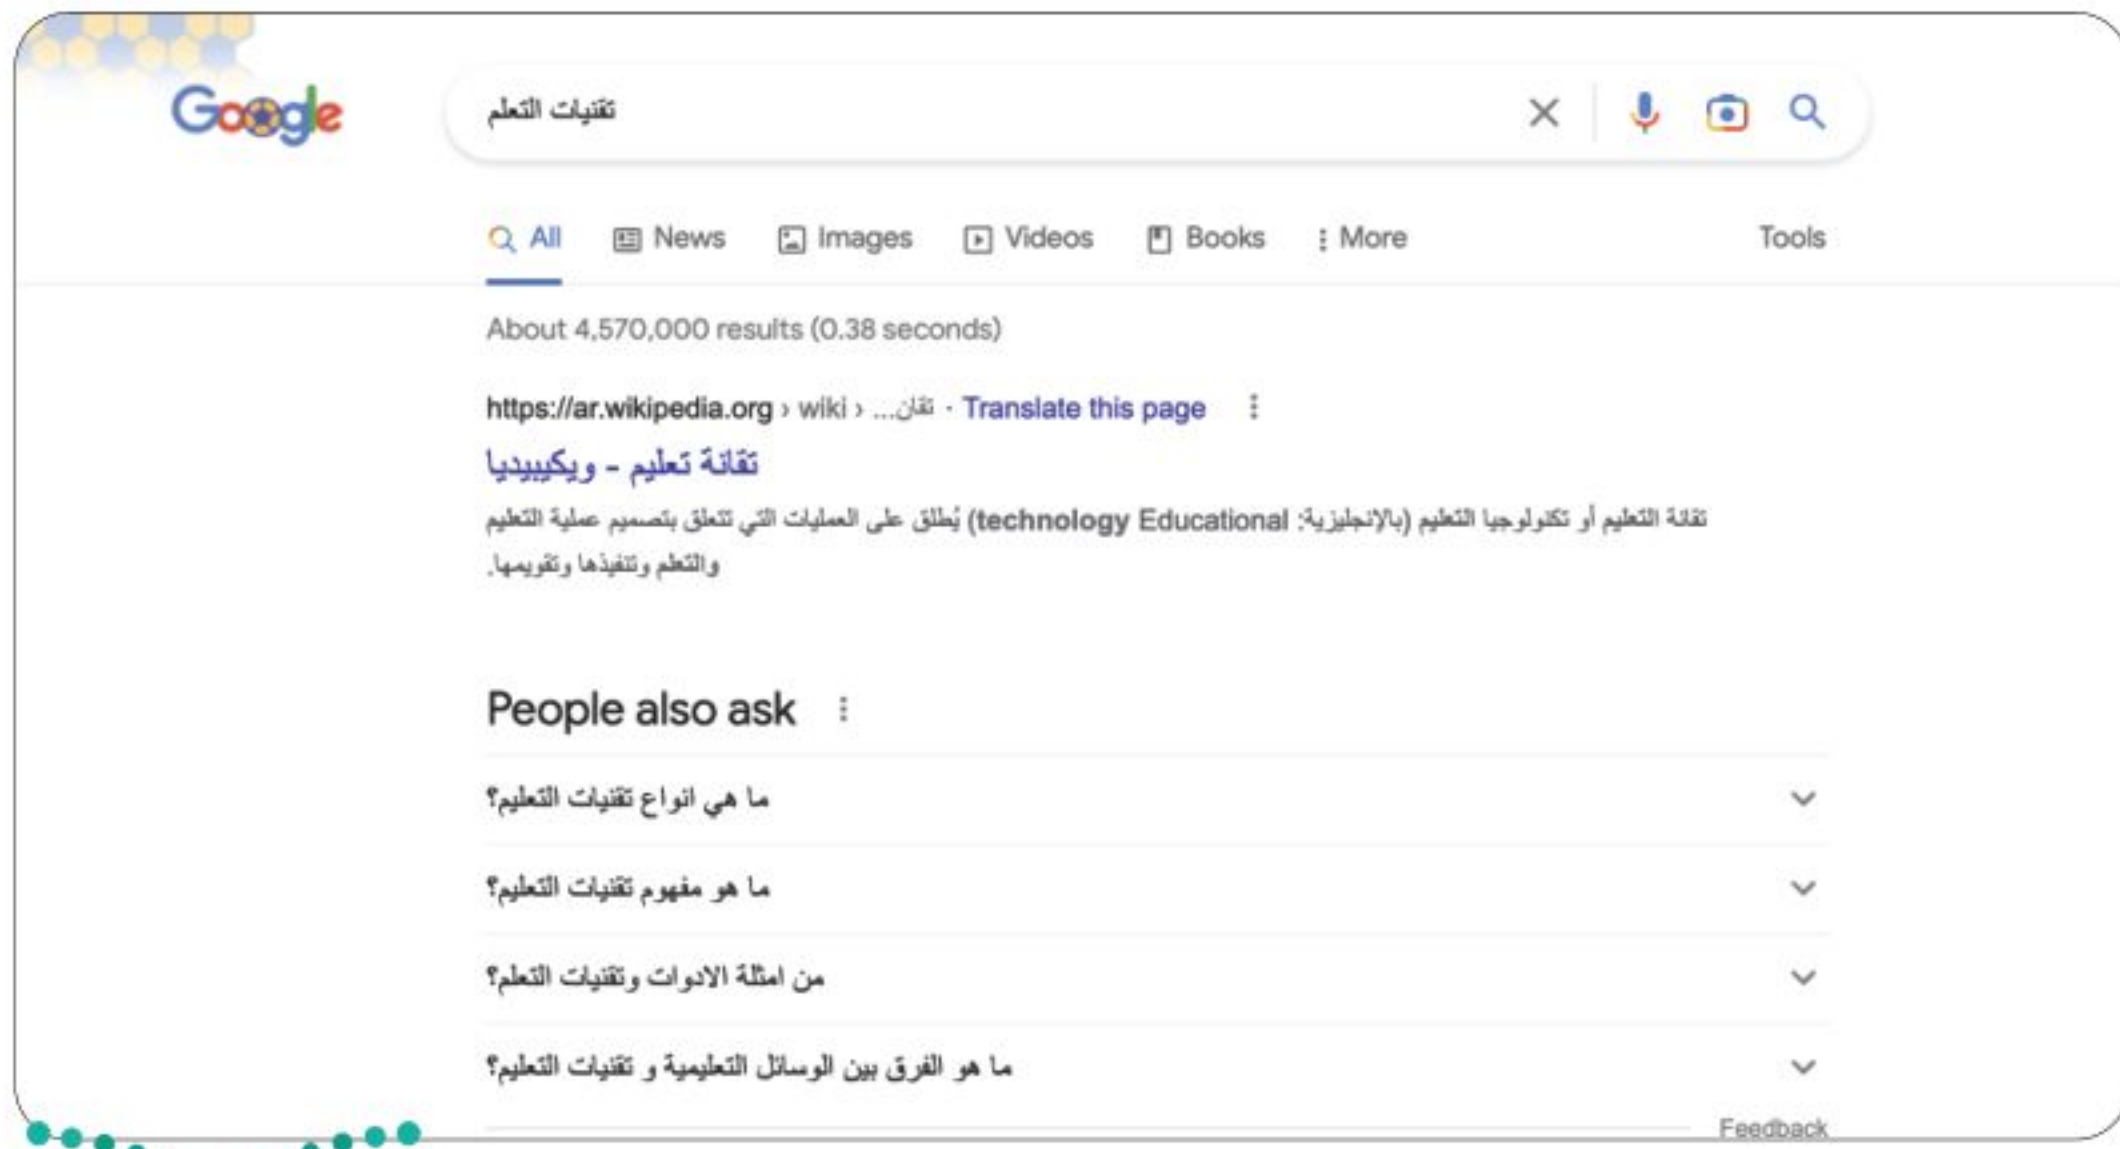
Google

تقنيات التعلم

All News Images Videos Books More Tools

About 4,570,000 results (0.38 seconds)

https://ar.wikipedia.org › wiki › تقان... · Translate this page

تقانة تعليم - ويكيبيديا

تقانة التعليم أو تكنولوجيا التعليم (بالإنجليزية: technology Educational) يُطلق على العمليات التي تتعلق بتصميم عملية التعليم والتعلم وتنفيذها وتقويمها.

People also ask

ما هي انواع تقنيات التعليم؟

ما هو مفهوم تقنيات التعليم؟

من امثلة الادوات وتقنيات التعلم؟

ما هو الفرق بين الوسائل التعليمية و تقنيات التعليم؟

Feedback